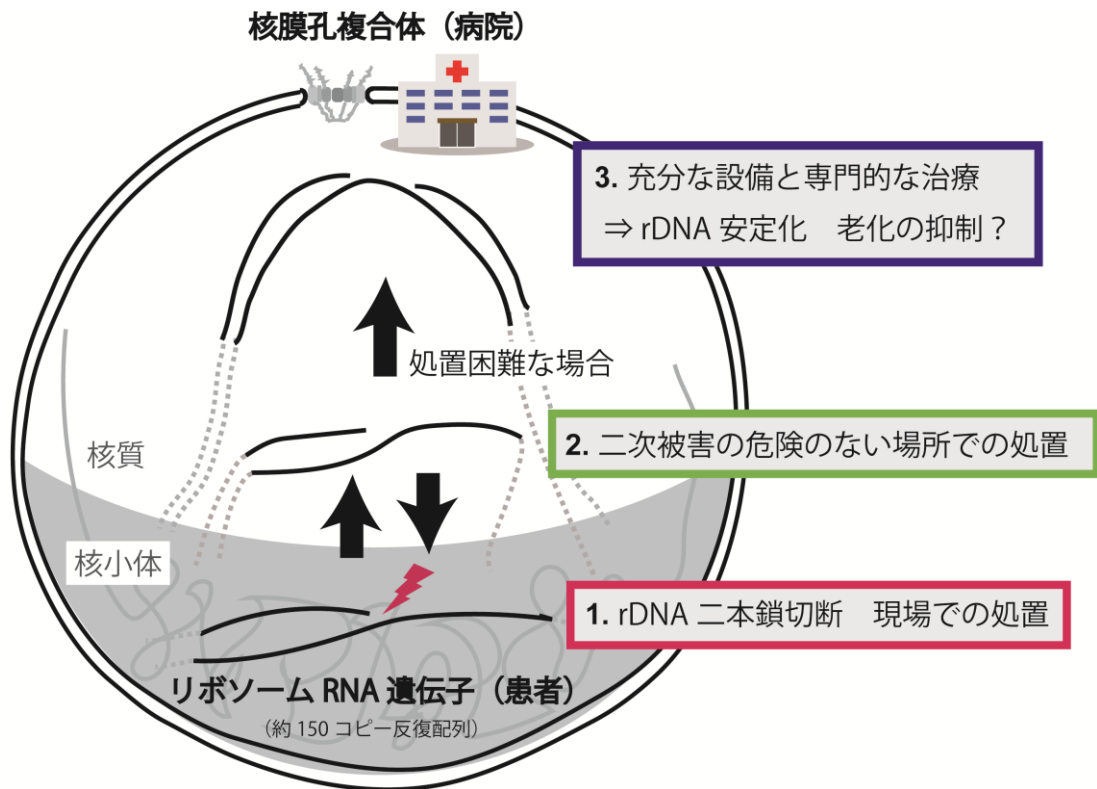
核膜孔複合体（病院）

3. 充分な設備と専門的な治療
⇒ rDNA 安定化　老化の抑制？

処置困難な場合

核質

2. 二次被害の危険のない場所での処置

核小体

1. rDNA 二本鎖切断　現場での処置

リボソーム RNA 遺伝子（患者）
（約 150 コピー反復配列）